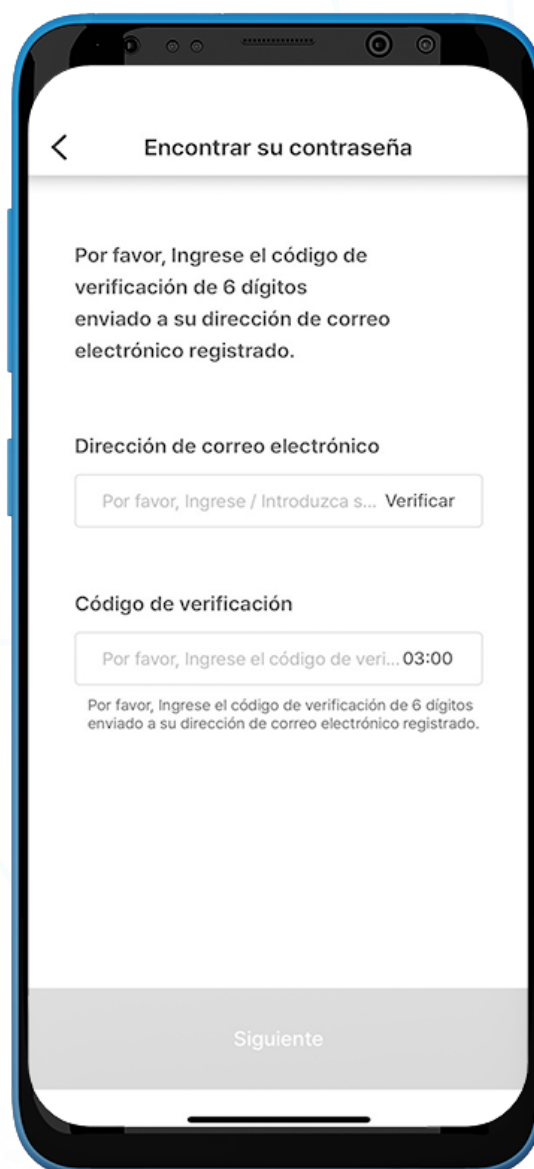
Encontrar su contraseña

Por favor, Ingrese el código de verificación de 6 dígitos enviado a su dirección de correo electrónico registrado.

Dirección de correo electrónico

Por favor, Ingrese / Introduzca s... Verificar

Código de verificación

Por favor, Ingrese el código de veri... 03:00

Por favor, Ingrese el código de verificación de 6 dígitos enviado a su dirección de correo electrónico registrado.

Siguiente